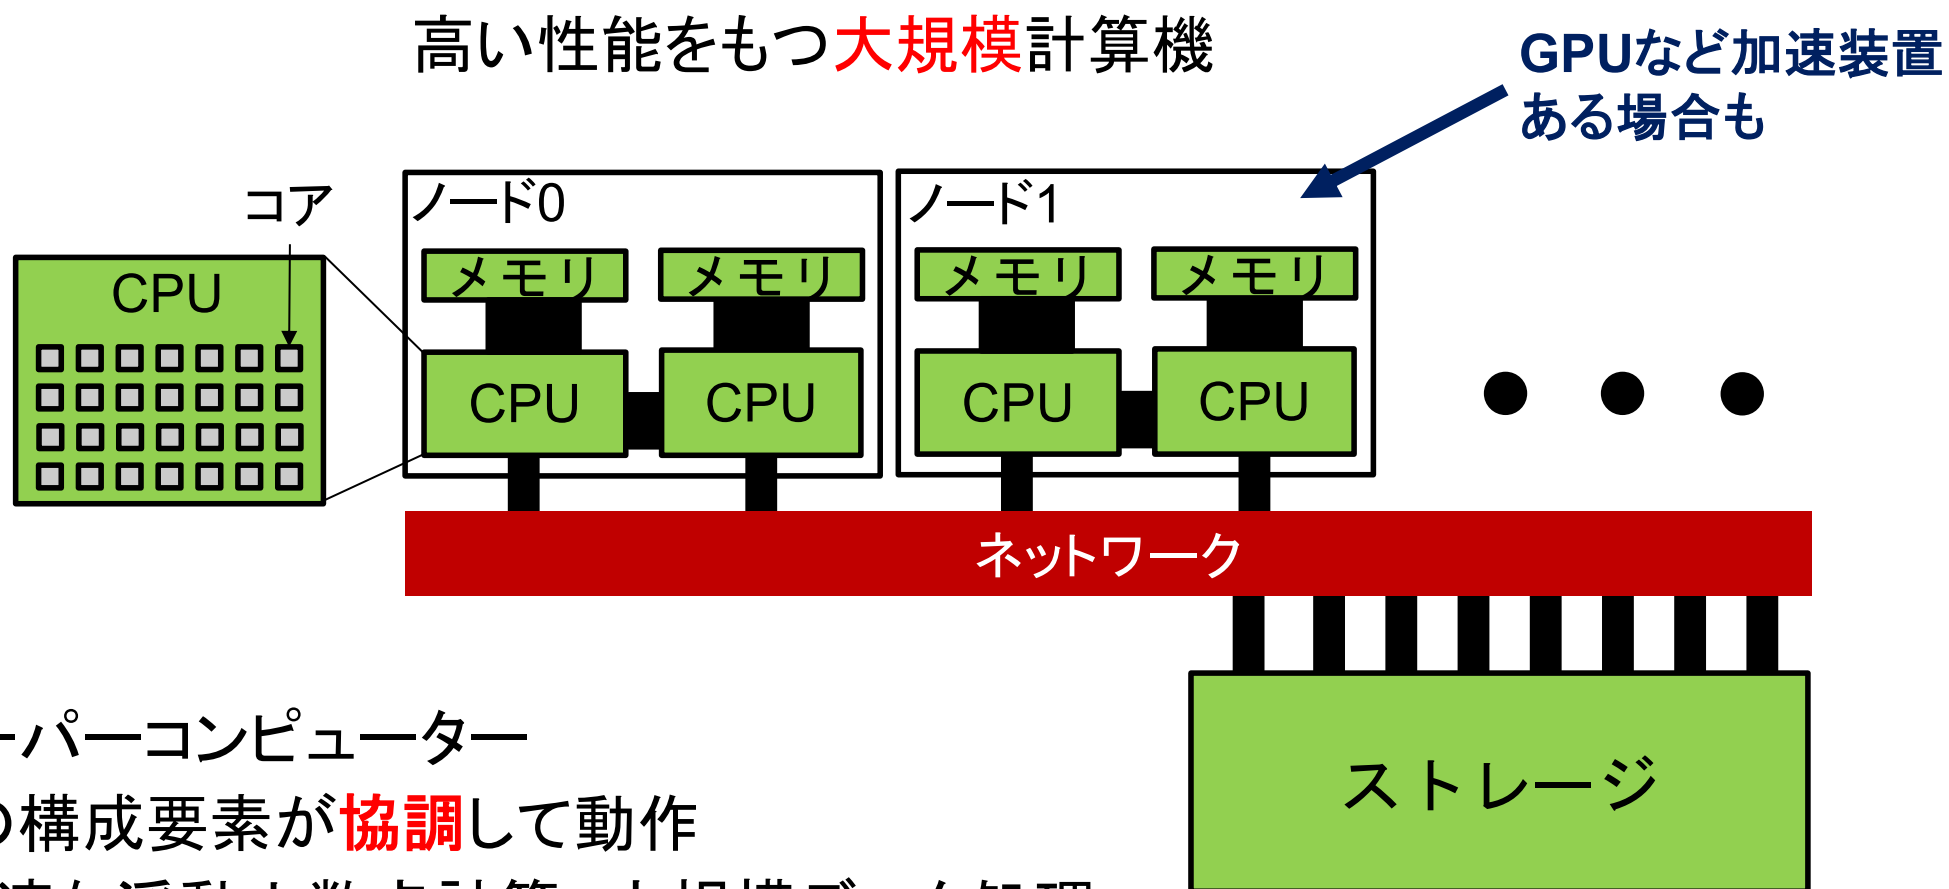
高い性能をもつ大規模計算機

GPUなど加速装置ある場合も

コア

CPU

ノード0

メモリ メモリ

CPU CPU

ノード1

メモリ メモリ

CPU CPU

• • •

ネットワーク

ストレージ

ーパーコンピューター

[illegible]構成要素が協調して動作

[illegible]